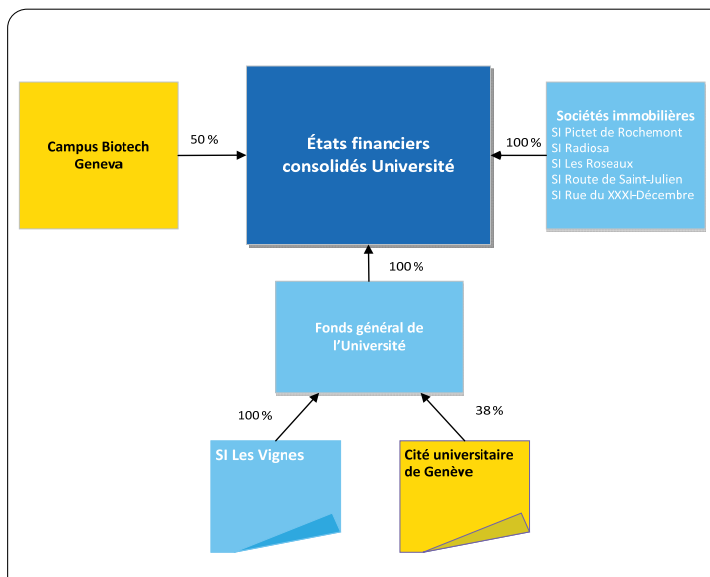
Campus Biotech Geneva

50 %

États financiers consolidés Université

100 %

Sociétés immobilières
SI Pictet de Rochemont
SI Radiosa
SI Les Roseaux
SI Route de Saint-Julien
SI Rue du XXXI-Décembre

100 %

Fonds général de l'Université

100 %

38 %

SI Les Vignes

Cité universitaire de Genève